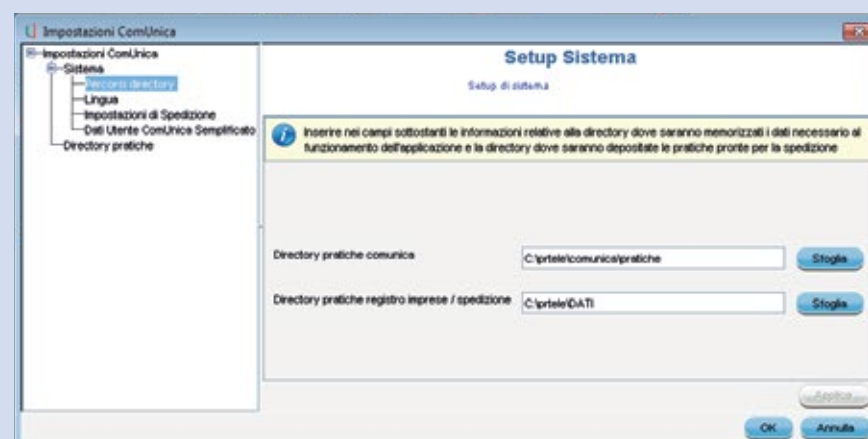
Impostazioni ComUnica

Impostazioni ComUnica
Sistema
Percorsi directory
Lingua
Impostazioni di Spedizione
Dati Utente ComUnica Semplificato
Directory pratiche

Setup Sistema

Setup di sistema

Inserire nei campi sottostanti le informazioni relative alla directory dove saranno memorizzati i dati necessario al funzionamento dell'applicazione e la directory dove saranno depositate le pratiche pronte per la spedizione

Directory pratiche comunica
C:\prtele\comunica\pratiche
Sfoglia

Directory pratiche registro imprese / spedizione
C:\prtele\DATI
Sfoglia

Applica

OK
Annulla